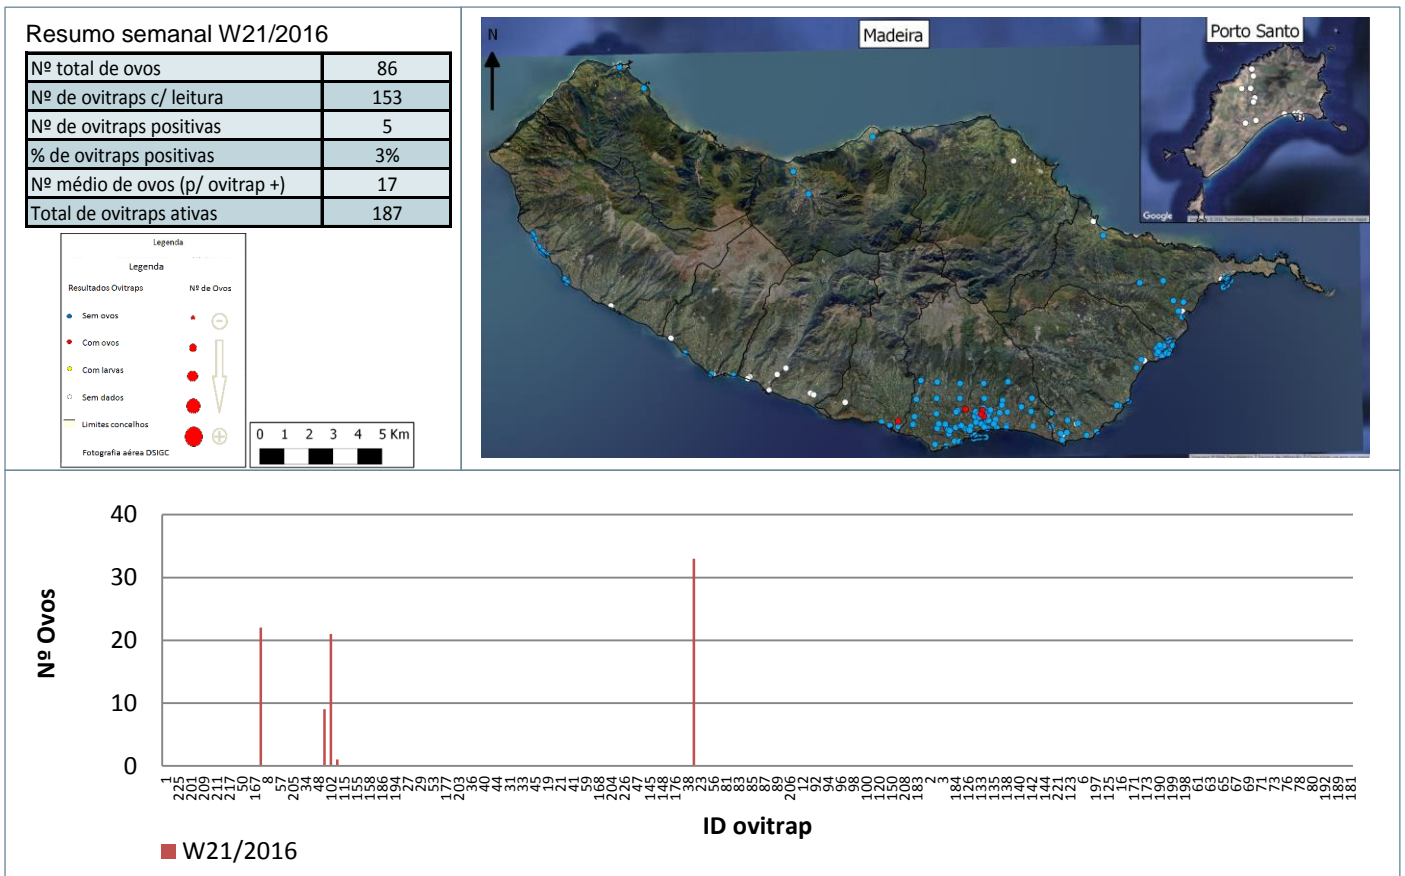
Resumo semanal W21/2016

| Nº total de ovos | 86 |
|---|---|
| Nº de ovitraps c/ leitura | 153 |
| Nº de ovitraps positivas | 5 |
| % de ovitraps positivas | 3% |
| Nº médio de ovos (p/ ovitrap +) | 17 |
| Total de ovitraps ativas | 187 |

Legenda

Legenda

Resultados Ovitraps

Nº de Ovos

Sem ovos

Com ovos

Com larvas

Sem dados

Limites concelhos

Fotografia aérea DSIGC

0 1 2 3 4 5 Km

N

Madeira

Porto Santo

Google

40
30
20
10
0

Nº Ovos

1 225 201 209 211 217 50 167 8 57 205 34 48 102 115 155 158 186 194 29 177 203 36 44 31 33 45 19 21 41 58 168 204 226 47 145 148 176 38 23 56 81 83 85 87 89 206 92 94 96 98 100 120 150 208 183 2 3 184 126 133 135 138 140 142 144 221 123 6 197 125 16 171 173 190 198 61 63 65 67 69 71 73 76 78 80 192 189 181

ID ovitrap

W21/2016